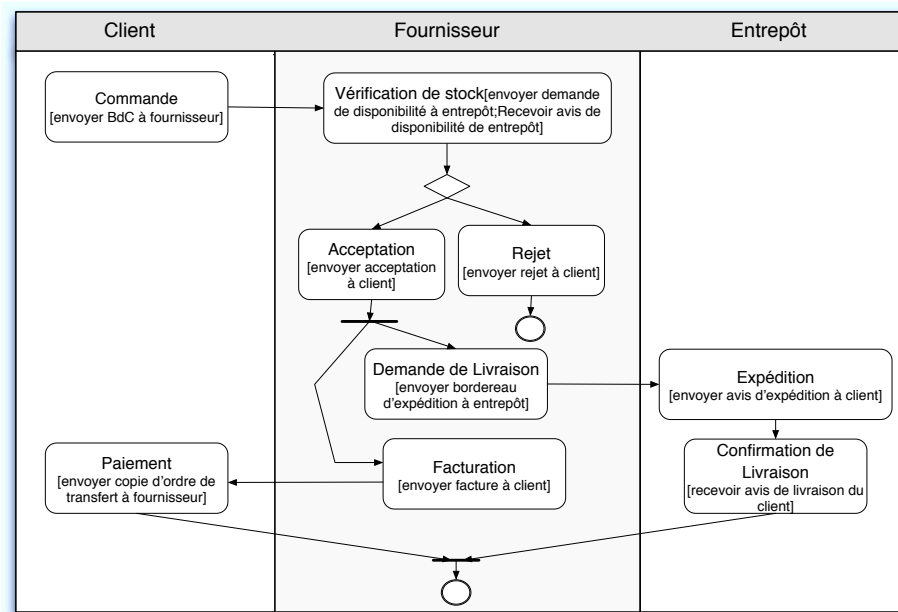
Client

Fournisseur

Entrepôt

Commande
[envoyer BdC à fournisseur]

Vérification de stock[envoyer demande de disponibilité à entrepôt;Recevoir avis de disponibilité de entrepôt]

Acceptation
[envoyer acceptation à client]

Rejet
[envoyer rejet à client]

Demande de Livraison
[envoyer bordereau d'expédition à entrepôt]

Expédition
[envoyer avis d'expédition à client]

Confirmation de Livraison
[recevoir avis de livraison du client]

Paiement
[envoyer copie d'ordre de transfert à fournisseur]

Facturation
[envoyer facture à client]